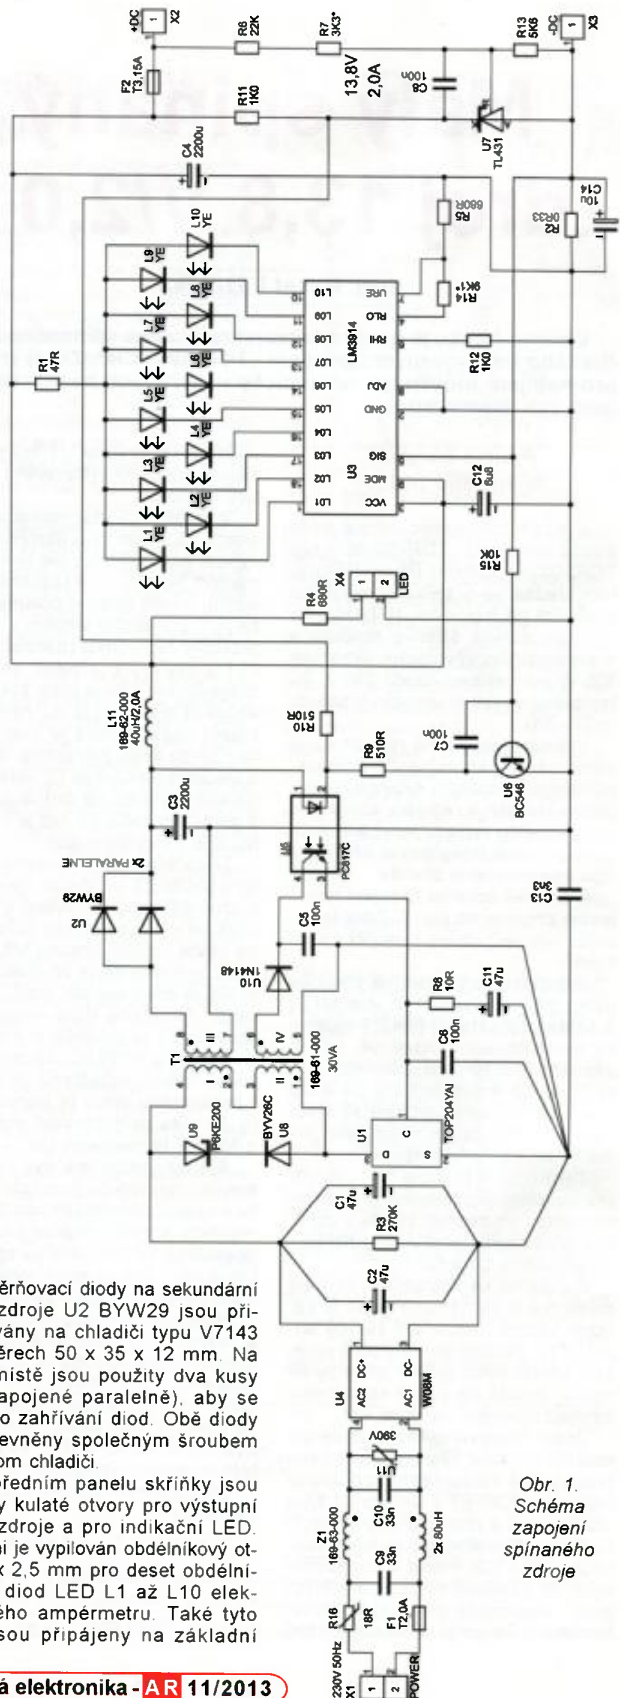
+DC X2
R8 22K
R7 3K3*
R13 5K6
-DC X3
F2 T3,15A
R11 1K0
13,8V 2,0A
C8 100n
U7 TL431
C4 2200u
R5 680R
R2 0R33
C14 10u
L10 YE
L9 YE
L8 YE
L7 YE
L6 YE
L5 YE
L4 YE
L3 YE
L2 YE
L1 YE
L10 L09 L08 L07 L06 L05 L04 L03 L02 L01
URE RLO RHI ADJ GND SIG MDE VCC
LM3914
U3
R14 9K1*
R12 1K0
R1 47R
C12 6u8
R15 10K
R4 680R
X4
LED
L11 169-62-000 40uH/2,0A
R10 510R
R9 510R
C7 100n
U6 BC546
C3 2200u
U5 PC817C
C13 3n3
2x PARALELNE
U2 BYW29
U10 1N4148
C5 100n
R6 10R
C11 47u
T1
C6 100n
169-61-000 30VA
U9 P6KE200
U8 BYV26C
U1 TOP204YAI
D C S
C1 47u
R3 270K
C2 47u
U4 AC2 DC+ AC1 DC- W08M
U11 390V
Z1 169-63-000
C10 33n
C9 33n
2x 80uH
R16 18R
F1 T2,0A
230V 50Hz X1
POWER

Obr. 1. Schéma zapojení spínaného zdroje

ěřňovací diody na sekundární zdroje U2 BYW29 jsou přivány na chladiči typu V7143 řech 50 x 35 x 12 mm. Na nistě jsou použity dva kusy apojené paralelně), aby se o zahřívání diod. Obě diody evněny společným šroubem om chladiči.

ředním panelu skříňky jsou y kulaté otvory pro výstupní zdroje a pro indikační LED. ni je vypilován obdélníkový otx 2,5 mm pro deset obdélní diod LED L1 až L10 elekého ampérmetru. Také tyto sou připájeny na základní

á elektronika - AR 11/2013